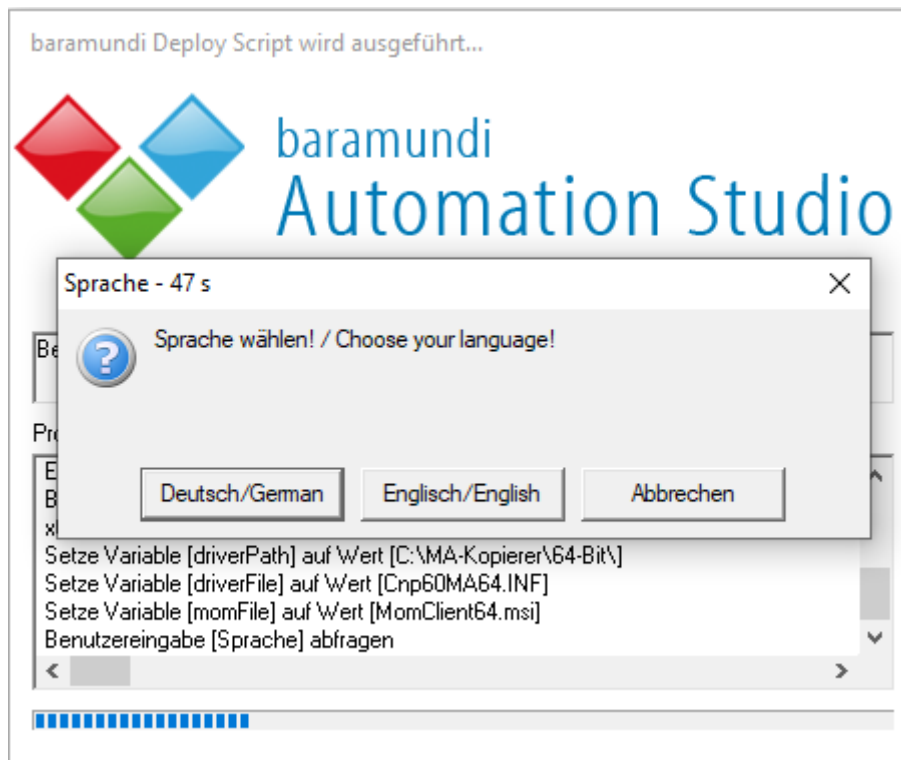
baramundi Deploy Script wird ausgeführt...

baramundi
Automation Studio

Sprache - 47 s

Sprache wählen! / Choose your language!

Deutsch/German Englisch/English Abbrechen

Be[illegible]

Pr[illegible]

E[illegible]
B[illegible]
x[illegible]
Setze Variable [driverPath] auf Wert [C:\MA-Kopierer\64-Bit\]
Setze Variable [driverFile] auf Wert [Cnp60MA64.INF]
Setze Variable [momFile] auf Wert [MomClient64.msi]
Benutzereingabe [Sprache] abfragen